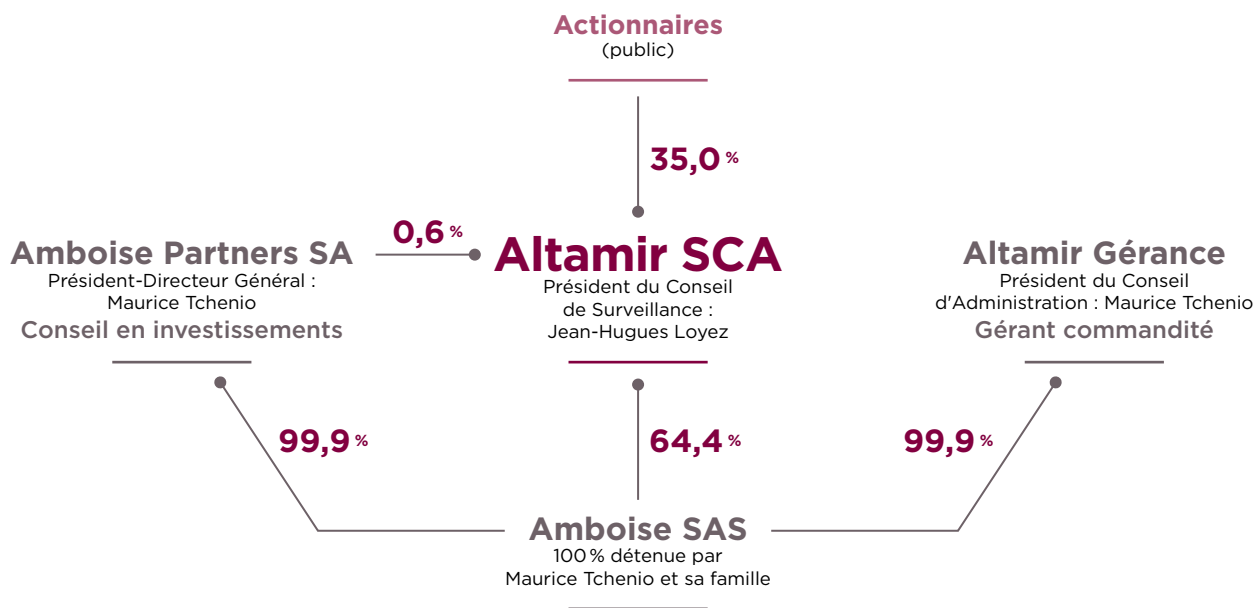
Actionnaires
(public)

35,0 %

Amboise Partners SA
Président-Directeur Général : Maurice Tchenio
Conseil en investissements

0,6 %

Altamir SCA
Président du Conseil de Surveillance : Jean-Hugues Loyez

Altamir Gérance
Président du Conseil d'Administration : Maurice Tchenio
Gérant commandité

99,9 %

64,4 %

99,9 %

Amboise SAS
100 % détenue par Maurice Tchenio et sa famille